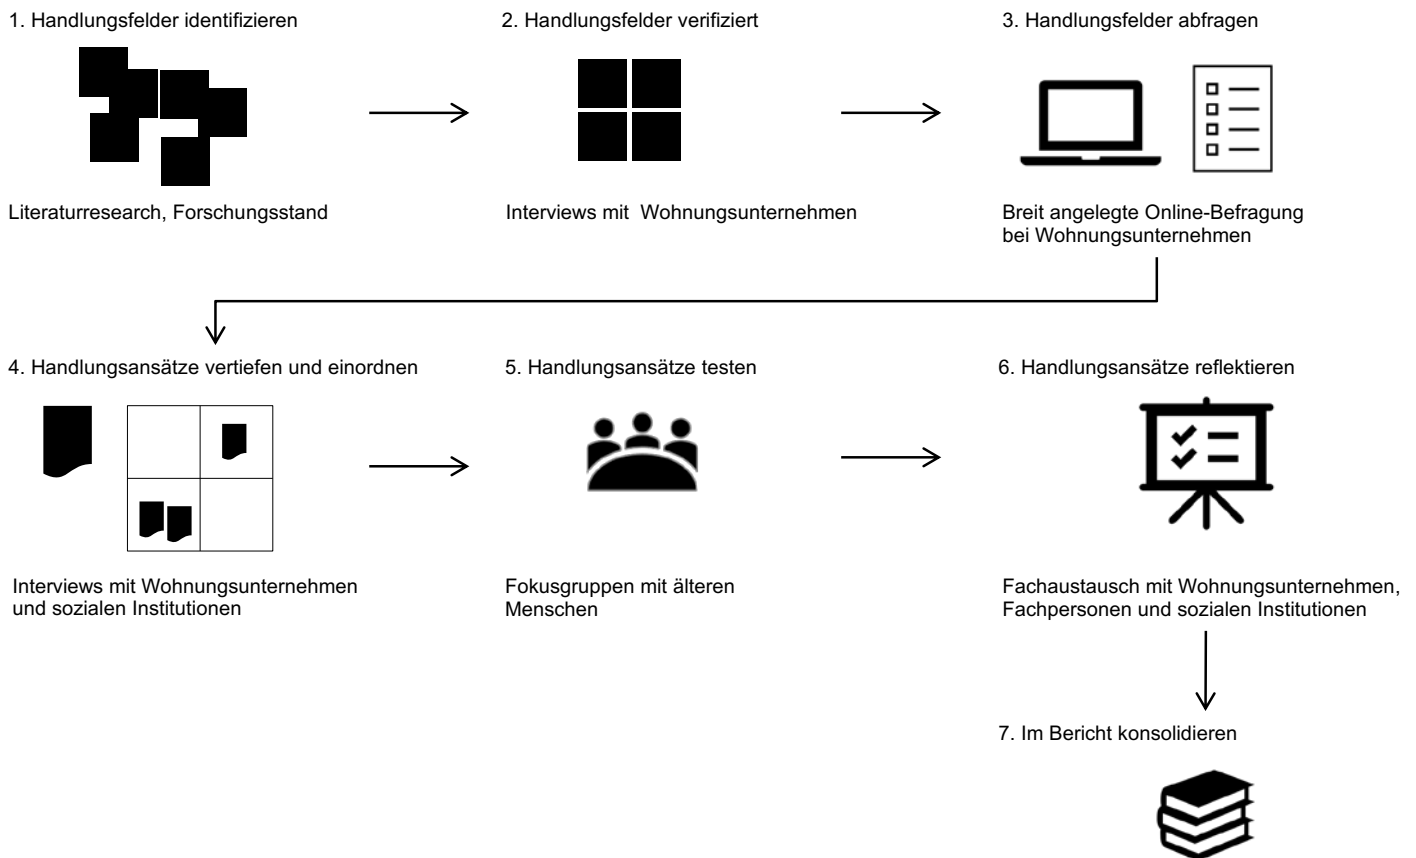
1. Handlungsfelder identifizieren

Literaturresearch, Forschungsstand

2. Handlungsfelder verifiziert

Interviews mit Wohnungsunternehmen

3. Handlungsfelder abfragen

Breit angelegte Online-Befragung bei Wohnungsunternehmen

4. Handlungsansätze vertiefen und einordnen

Interviews mit Wohnungsunternehmen und sozialen Institutionen

5. Handlungsansätze testen

Fokusgruppen mit älteren Menschen

6. Handlungsansätze reflektieren

Fachaustausch mit Wohnungsunternehmen, Fachpersonen und sozialen Institutionen

7. Im Bericht konsolidieren